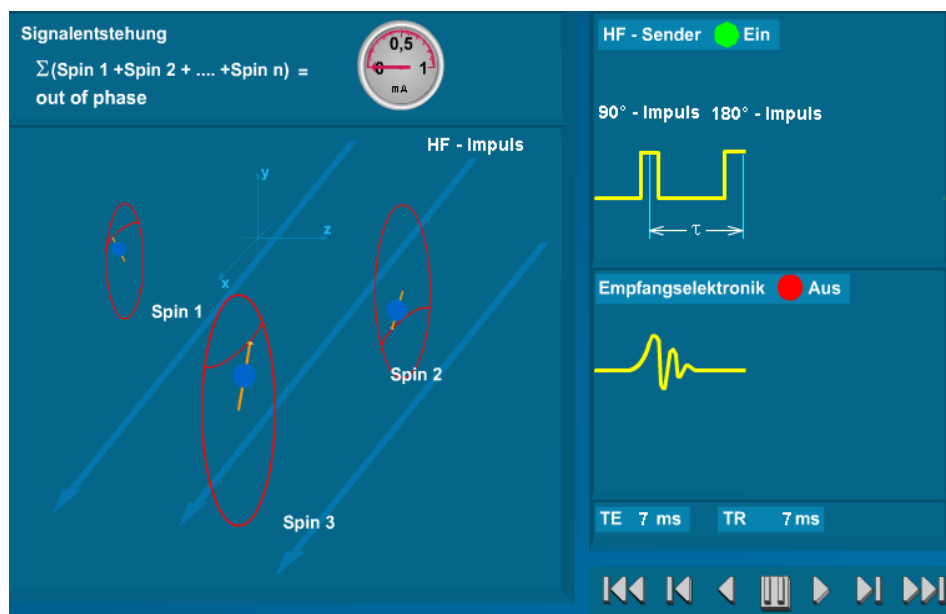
Signalentstehung

$\Sigma$(Spin 1 +Spin 2 + .... +Spin n) = out of phase

0,5
0 1
mA

HF - Impuls

y
z
x

Spin 1

Spin 2

Spin 3

HF - Sender Ein

90° - Impuls 180° - Impuls

$\tau$

Empfangselektronik Aus

TE 7 ms TR 7 ms